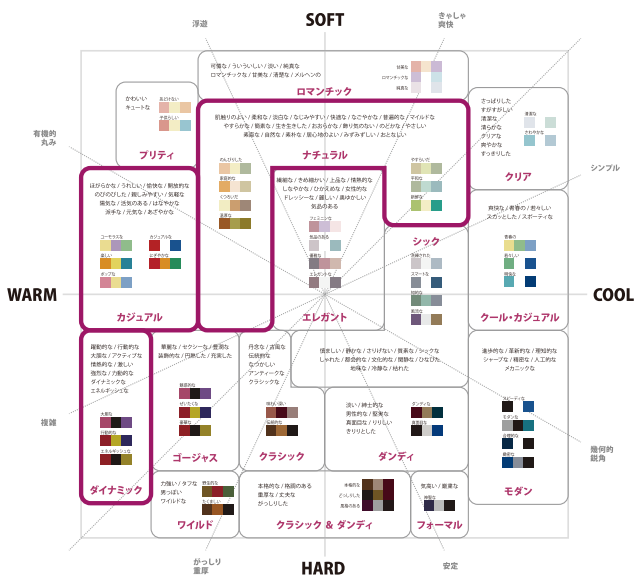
SOFT

浮遊

きゃしゃ
爽快

可憐な / うらういしい / 淡い / 純真な
ロマンチックな / 甘美な / 清楚な / メルヘンの

甘美な
ロマンチックな
純真な

ロマンチック

かわいい
キュートな

あどけない
子供らしい

プリティ

有機的
丸み

肌触りのよい / 柔和な / 自由な / なじみやすい / 快適な / なごやかな / 曽麗的な / マイルドな
やすらかな / 素朴な / 生き生きした / おおらかな / 飾り気のない / のどかな / やさしい
素朴な / 自然な / 素材な / 安心感のあるい / みずみずしい / おとなしい

のんびりした
素朴的な
くつろいだ
温厚な

ナチュラル

さっぱりした
すがすがしい
清潔な
清らかな
クリアな
爽やかな
すっきりした

清潔な
さわやかな

クリア

シンプル

ほがらかな / うれしい / 愉快な / 開放的な
のびのびした / 親しみやすい / 気軽な
陽気な / 活発のある / はなやかな
派手な / 元気な / あざやかな

コーポラスな
カジュアルな
楽しい
にぎやかな
ポップな

カジュアル

繊細な / そぼ細かい / 上品な / 情熱的な
しなやかな / ひかえめな / 女性的な
ドレッシーな / 麗しい / 素朴かしい
気品のある

フェミニンな
気品のある
優雅な
エレガントな

エレガント

やさしいだ
平和な
静かな

シック

爽快な / 青春の / 若々しい
スポーティな / スポーティな

青春の
若々しい
健康な

クール・カジュアル

WARM

COOL

冷静な
スマートな
知的な
高尚な

躍動的な / 行動的な
大胆な / アクティブな
情熱的な / 激しい
強烈な / 力動的な
ダイナミックな
エネルギッシュな

大胆な
力動的な
エネルギッシュな

ダイナミック

複雑

華麗な / セクシーな / 豊潤な
装飾的な / 円熟した / 充実した

華麗的な
ぜいたくな
豪華な

ゴージャス

円熟な / 古風な
伝統的な
なつかしい
アンティークな
クラシックな

味わい深い
伝統的な

クラシック

慎ましい / 静かな / さりげない / 質素な / シックな
しゃれた / 都会的な / 文化的な / 理知的な / ひなびた
地味な / 渋静な / 枯れた

渋い / 紳士的な
男性的な / 堅実な
真面目な / りりしい
きりりとした

ダンディな
男性的な

ダンディ

進歩的な / 革新的な / 理知的な
シャープな / 精密な / 人工的な
メカニックな

シャープな
モダンな
合理的な
進歩的な

モダン

幾何的
鋭角

力強い / タフな
男っぽい
ワイルドな

野性的な
たくましい

ワイルド

本格的な / 格調のある
重厚な / 丈夫な
がっしりした

本格的な
どっしりした
重厚な

クラシック ＆ ダンディ

気高い / 厳粛な

格調な

フォーマル

がっしり
重厚

安定

HARD